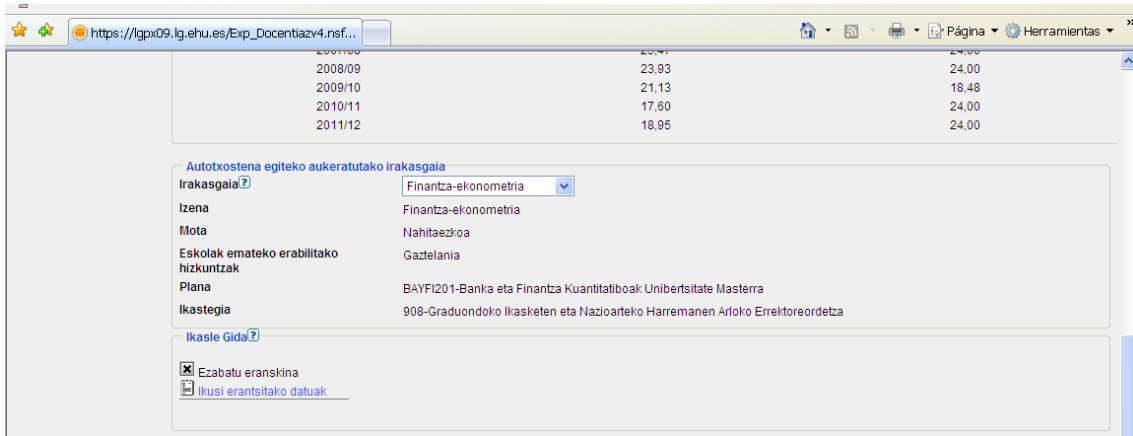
https://lgpx09.lg.ehu.es/Exp_Docentiazv4.nsf...

Página ▾ Herramientas ▾

| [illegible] | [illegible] | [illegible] |
|---|---|---|
| 2008/09 | 23,93 | 24,00 |
| 2009/10 | 21,13 | 18,48 |
| 2010/11 | 17,60 | 24,00 |
| 2011/12 | 18,95 | 24,00 |

Autotxostena egiteko aukeratutako irakasgaia

Irakasgaia ? Finantza-ekonometria

Izena Finantza-ekonometria

Mota Nahitaezkoa

Eskolak emateko erabilitako hizkuntzak Gaztelania

Plana BAYFI201-Banka eta Finantza Kuantitatiboak Unibertsitate Masterra

Ikastegia 908-Graduondoko Ikasketen eta Nazioarteko Harremanen Arloko Errektoreordetza

Ikasle Gida ?

Ezabatu eranskina

Ikusi erantsitako datuak